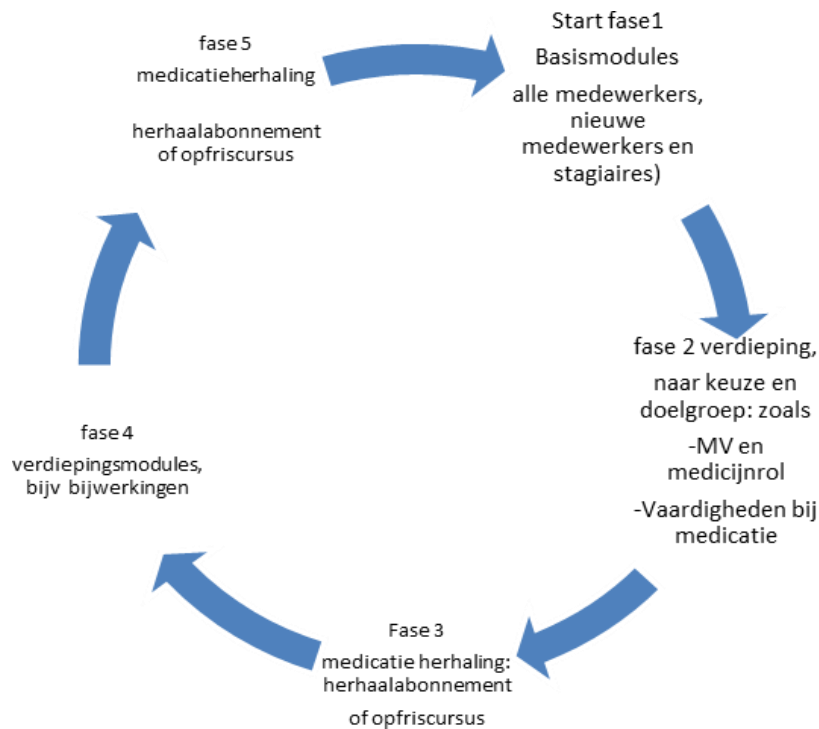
fase 5
medicatieherhaling

herhaalabonnement of opfriscursus

Start fase1
Basismodules
alle medewerkers, nieuwe medewerkers en stagiaires)

fase 2 verdieping, naar keuze en doelgroep: zoals
-MV en medicijnrol
-Vaardigheden bij medicatie

Fase 3
medicatie herhaling: herhaalabonnement
of opfriscursus

fase 4
verdiepingsmodules, bijv bijwerkingen